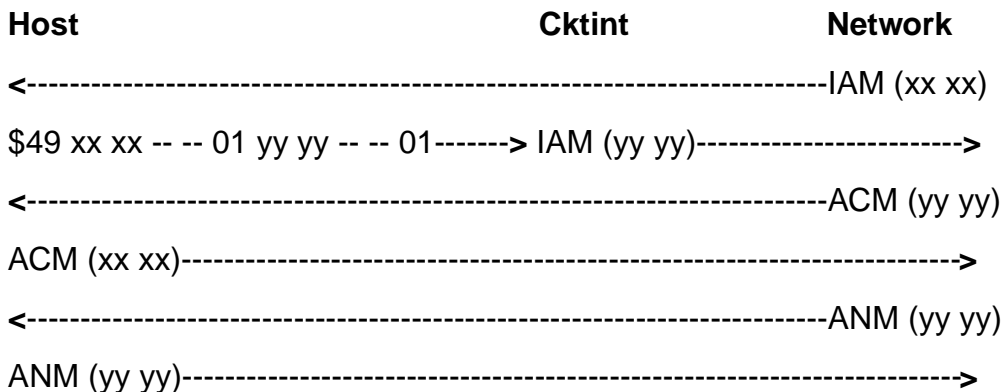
**Host** **Cktint** **Network**

<------------------------------------------------------------------------IAM (xx xx)

$49 xx xx -- -- 01 yy yy -- -- 01-------> IAM (yy yy)------------------------->

<------------------------------------------------------------------------ACM (yy yy)

ACM (xx xx)------------------------------------------------------------------->

<------------------------------------------------------------------------ANM (yy yy)

ANM (yy yy)------------------------------------------------------------------->